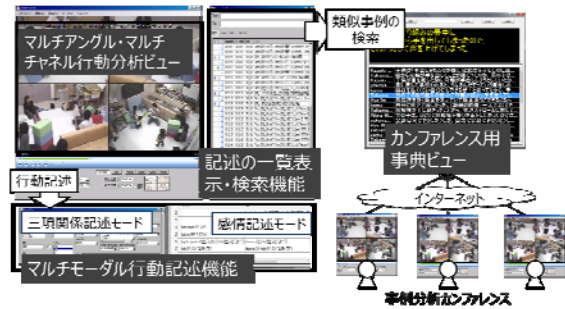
マルチアングル・マルチチャネル行動分析ビュー

類似事例の検索

記述の一覧表示・検索機能

カンファレンス用事典ビュー

行動記述

三項関係記述モード

感情記述モード

マルチモーダル行動記述機能

インターネット

事例分析カンファレンス